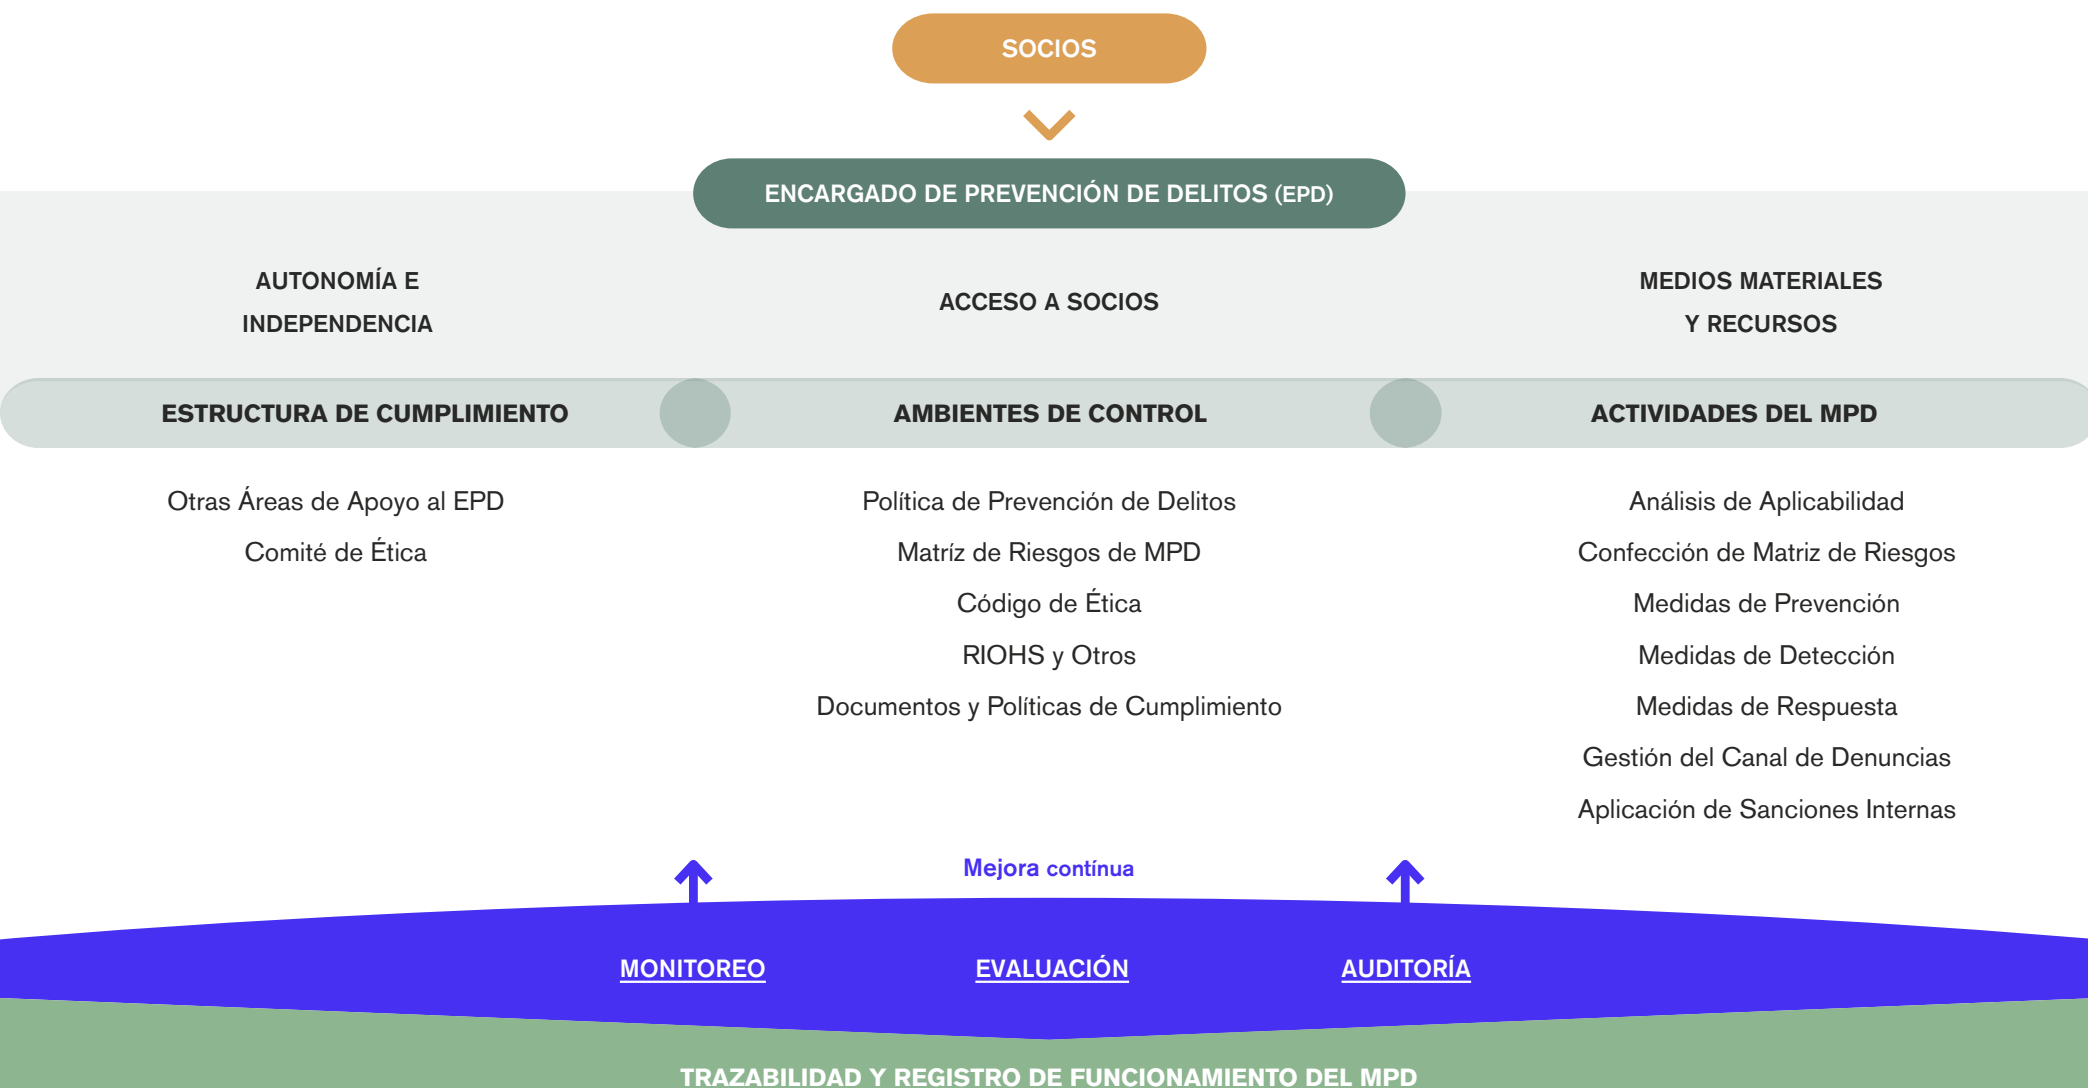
SOCIOS

ENCARGADO DE PREVENCIÓN DE DELITOS (EPD)

AUTONOMÍA E INDEPENDENCIA

ACCESO A SOCIOS

MEDIOS MATERIALES Y RECURSOS

ESTRUCTURA DE CUMPLIMIENTO

AMBIENTES DE CONTROL

ACTIVIDADES DEL MPD

Otras Áreas de Apoyo al EPD
Comité de Ética

Política de Prevención de Delitos
Matríz de Riesgos de MPD
Código de Ética
RIOHS y Otros
Documentos y Políticas de Cumplimiento

Análisis de Aplicabilidad
Confección de Matriz de Riesgos
Medidas de Prevención
Medidas de Detección
Medidas de Respuesta
Gestión del Canal de Denuncias
Aplicación de Sanciones Internas

Mejora contínua

MONITOREO

EVALUACIÓN

AUDITORÍA

TRAZABILIDAD Y REGISTRO DE FUNCIONAMIENTO DEL MPD